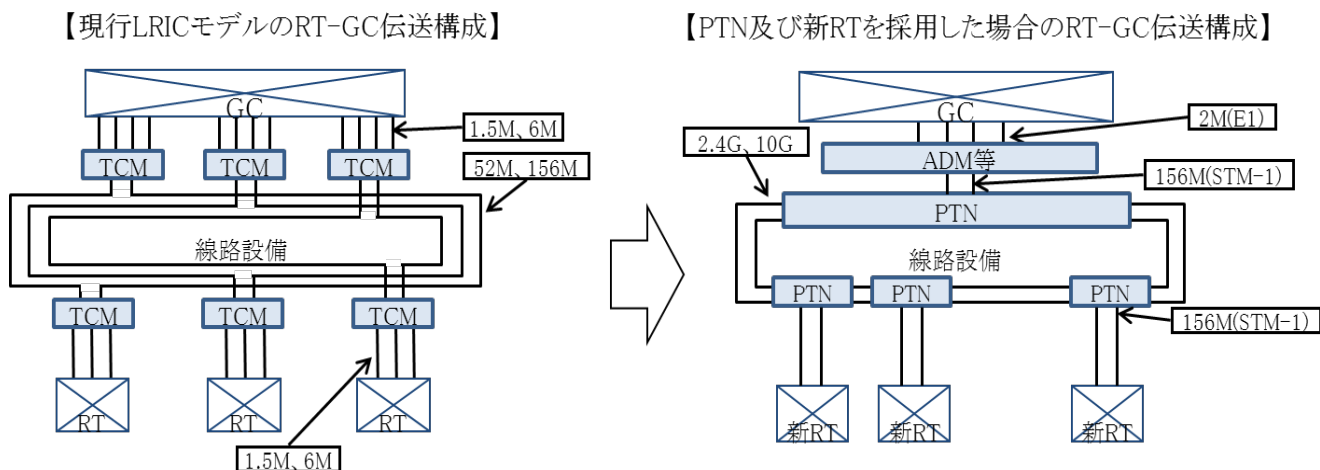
【現行LRICモデルのRT-GC伝送構成】

GC

1.5M、6M

TCM TCM TCM

52M、156M

線路設備

TCM TCM TCM

RT RT RT

1.5M、6M

【PTN及び新RTを採用した場合のRT-GC伝送構成】

GC

2M(E1)

2.4G、10G

ADM等

156M(STM-1)

PTN

線路設備

PTN PTN PTN

156M(STM-1)

新RT 新RT 新RT